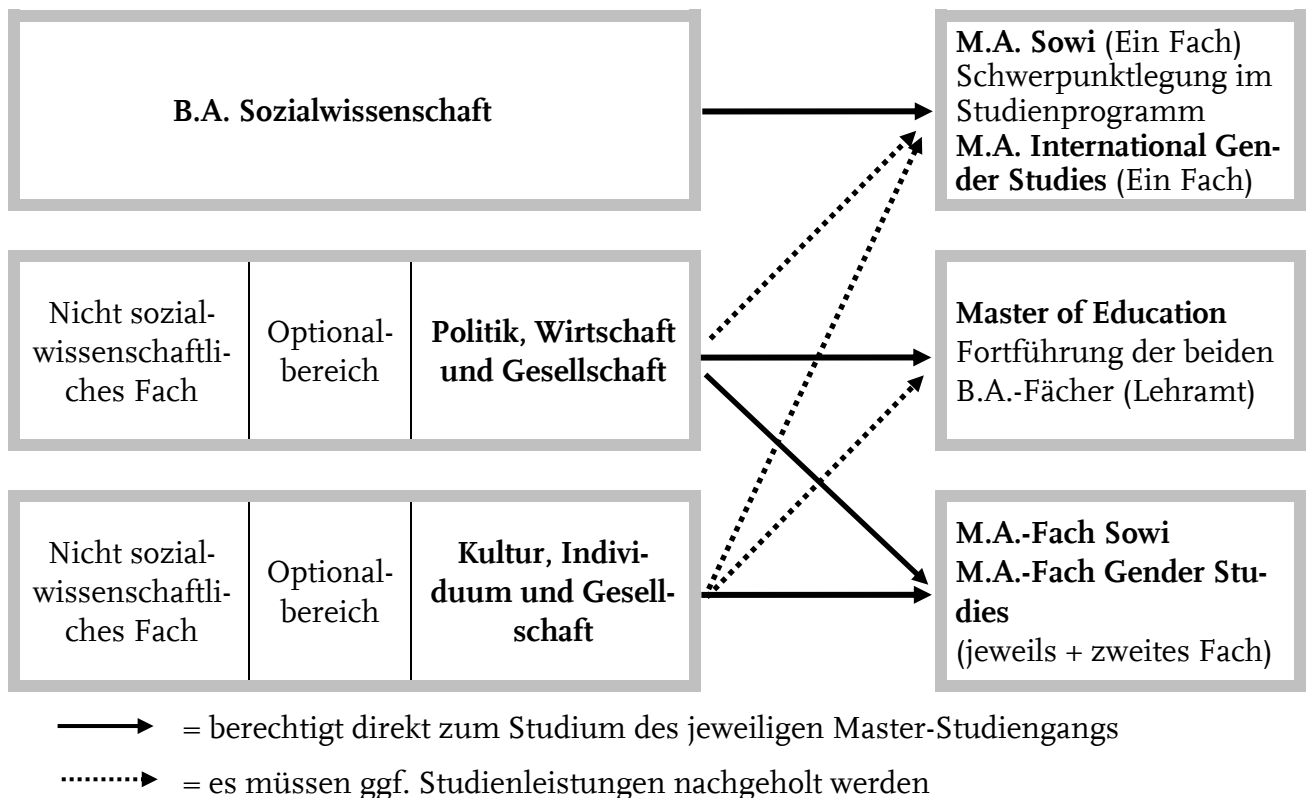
B.A. Sozialwissenschaft

M.A. Sowi (Ein Fach) Schwerpunktlegung im Studienprogramm
M.A. International Gender Studies (Ein Fach)

| Nicht sozialwissenschaftliches Fach | Optionalbereich | Politik, Wirtschaft und Gesellschaft |
|---|---|---|

Master of Education Fortführung der beiden B.A.-Fächer (Lehramt)

| Nicht sozialwissenschaftliches Fach | Optionalbereich | Kultur, Individuum und Gesellschaft |
|---|---|---|

M.A.-Fach Sowi
M.A.-Fach Gender Studies
(jeweils + zweites Fach)

= berechtigt direkt zum Studium des jeweiligen Master-Studiengangs

= es müssen ggf. Studienleistungen nachgeholt werden